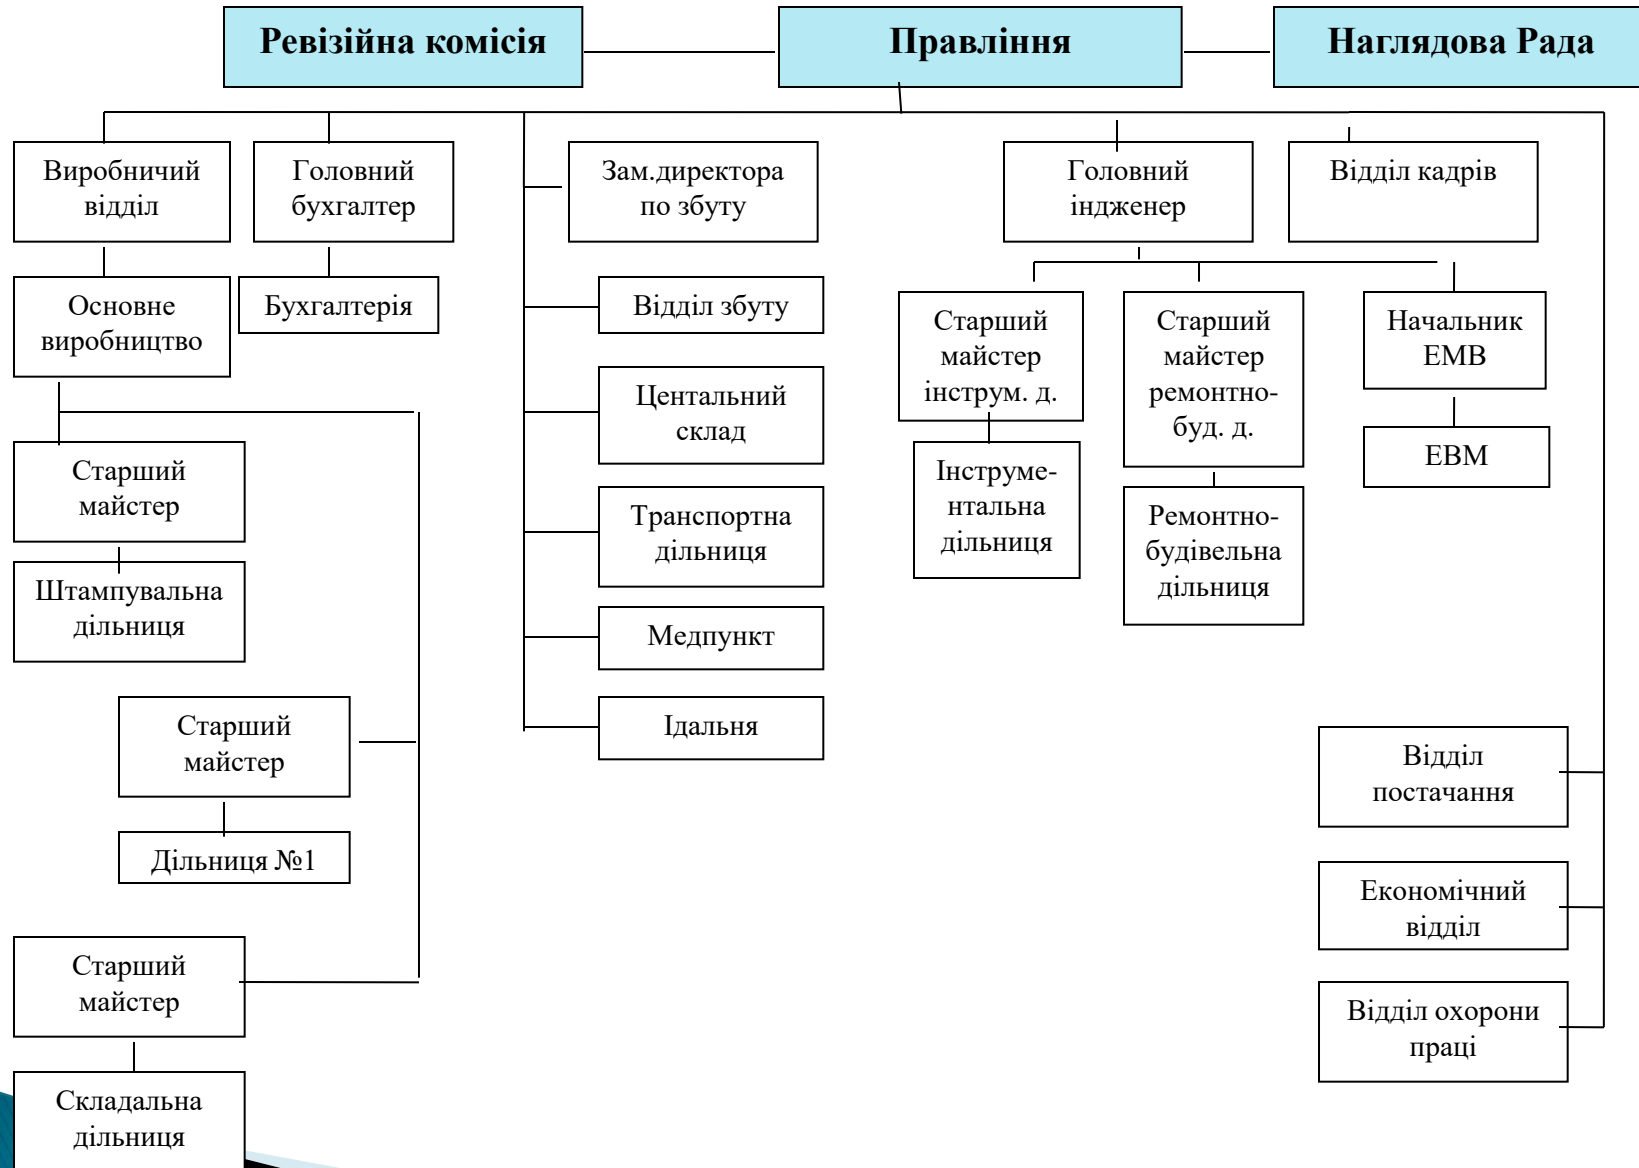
Ревізійна комісія

Правління

Наглядова Рада

Виробничий відділ

Головний бухгалтер

Зам.директора по збуту

Головний інджener

Відділ кадрів

Основне виробництво

Бухгалтерія

Відділ збуту

Старший майстер інструм. д.

Старший майстер ремонтно-буд. д.

Начальник ЕМВ

Центальний склад

ЕВМ

Старший майстер

Інструме-нтальна дільниця

Транспортна дільниця

Ремонтно-будівельна дільниця

Штампувальна дільниця

Медпункт

Старший майстер

Ідальня

Відділ постачання

Дільниця №1

Економічний відділ

Старший майстер

Відділ охорони праці

Складальна дільниця